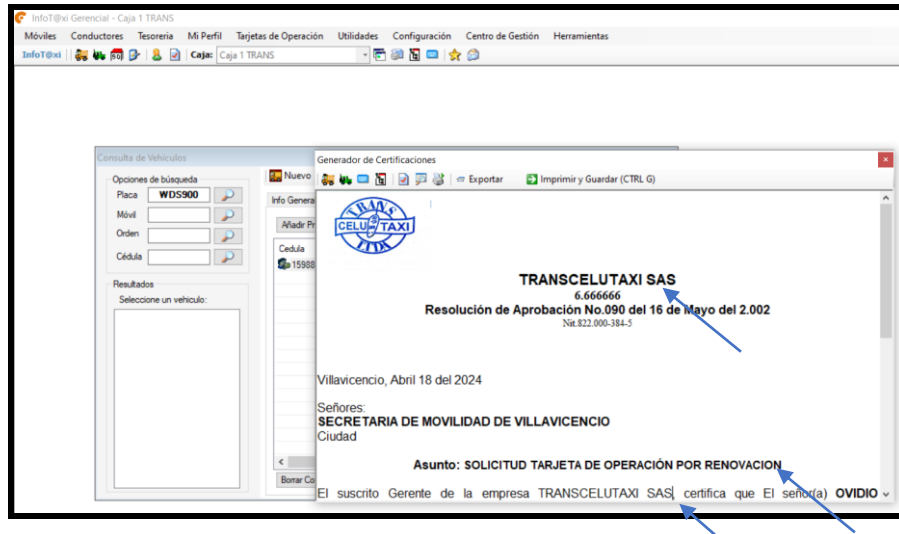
InfoT@xi Gerencial - Caja 1 TRANS

Móviles Conductores Tesoreria Mi Perfil Tarjetas de Operación Utilidades Configuración Centro de Gestión Herramientas

InfoT@xi Caja: Caja 1 TRANS

Consulta de Vehiculos

Opciones de búsqueda

Placa WDS900

Móvil

Orden

Cédula

Resultados

Seleccione un vehiculo:

Nuevo

Info Genera

Añadir Pr

Cedula

15988

Borrar Co

Generador de Certificaciones

Exportar Imprimir y Guardar (CTRL G)

TRANS CELU TAXI LTDA

TRANSCELUTAXI SAS

6.666666

Resolución de Aprobación No.090 del 16 de Mayo del 2.002

Nit.822.000-384-5

Villavicencio, Abril 18 del 2024

Señores:
SECRETARIA DE MOVILIDAD DE VILLAVICENCIO
Ciudad

Asunto: SOLICITUD TARJETA DE OPERACIÓN POR RENOVACION

El suscrito Gerente de la empresa TRANSCELUTAXI SAS, certifica que El señor(a) OVIDIO